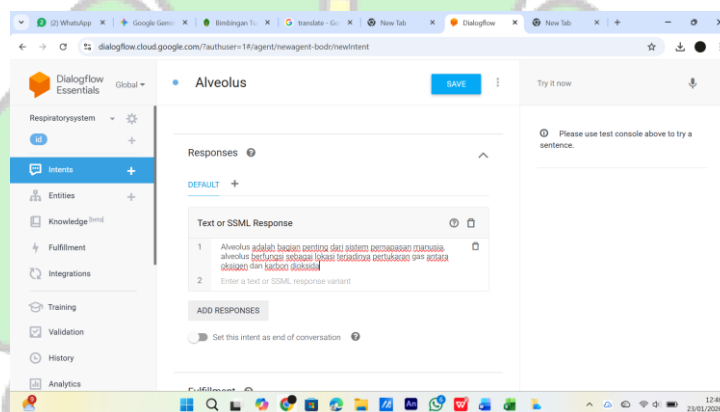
(2) WhatsApp
Google Gemini
Bimbingan Ta
translate - Go
New Tab
Dialogflow
New Tab

dialogflow.cloud.google.com/?authuser=1#/agent/newagent-bodr/newIntent

Dialogflow Essentials
Global

Respiratorysystem
id

Intents
Entities
Knowledge beta
Fulfillment
Integrations

Training
Validation
History
Analytics

Alveolus
SAVE

Responses
DEFAULT

Text or SSML Response

1 Alveolus adalah bagian penting dari sistem pernapasan manusia. alveolus berfungsi sebagai lokasi terjadinya pertukaran gas antara oksigen dan karbon dioksida

2 Enter a text or SSML response variant

ADD RESPONSES

Set this intent as end of conversation

Fulfillment

Try it now

Please use test console above to try a sentence.

12:4
23/01/202